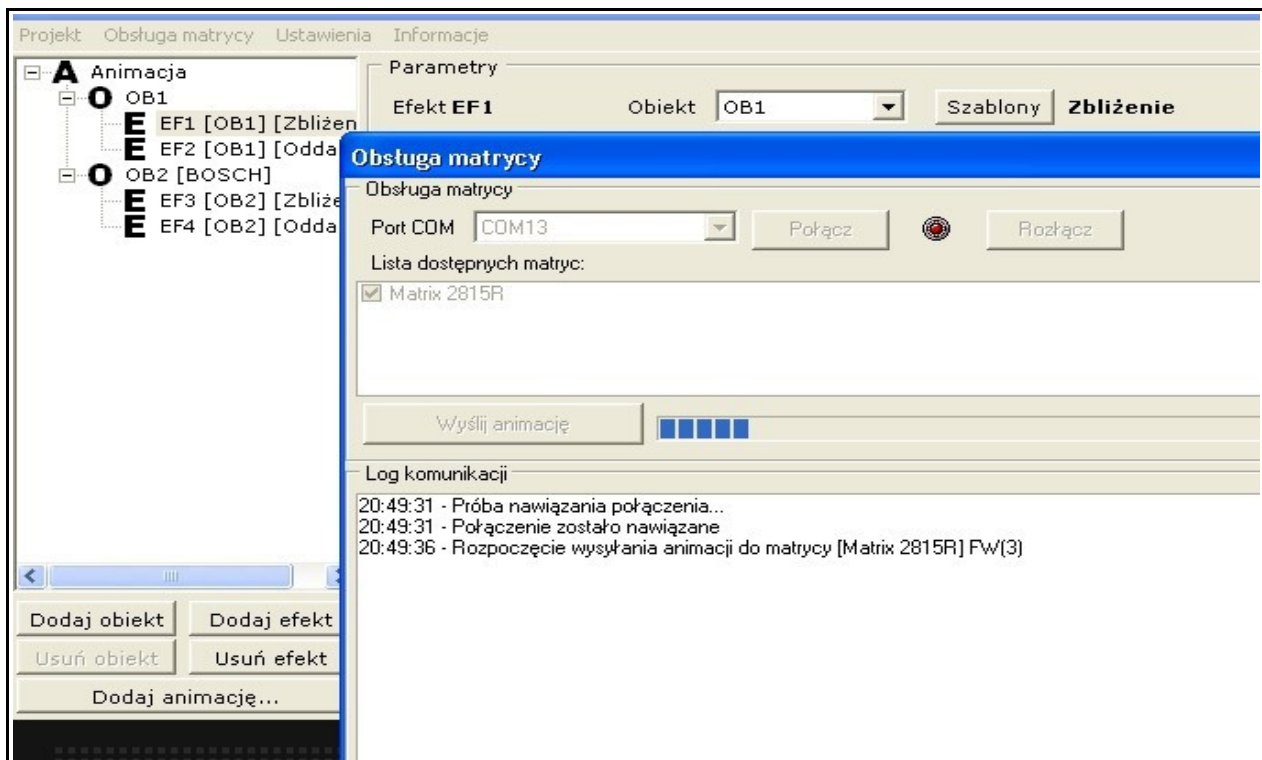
Projekt Obsługa matrycy Ustawienia Informacje

A Animacja
O OB1
E EF1 [OB1] [Zbliżen
E EF2 [OB1] [Odda
O OB2 [BOSCH]
E EF3 [OB2] [Zbliże
E EF4 [OB2] [Odda

Parametry
Efekt EF1 Obiekt OB1 Szablony Zbliżenie

Obsługa matrycy
Obsługa matrycy
Port COM COM13 Połącz Rozłącz
Lista dostępnych matryc:
Matrix 2815R

Wyślij animację

Log komunikacji
20:49:31 - Próba nawiązania połączenia...
20:49:31 - Połączenie zostało nawiązane
20:49:36 - Rozpoczęcie wysyłania animacji do matrycy [Matrix 2815R] FW(3)

Dodaj obiekt Dodaj efekt
Usuń obiekt Usuń efekt
Dodaj animację...